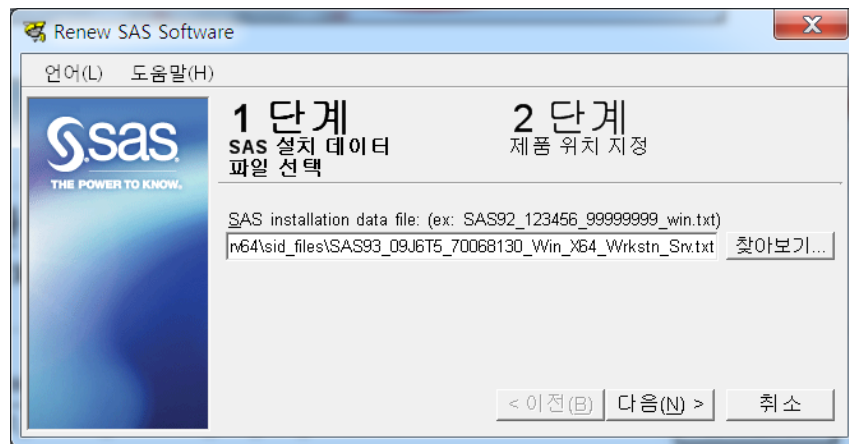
Renew SAS Software

언어(L) 도움말(H)

sas
THE POWER TO KNOW.

1 단계
SAS 설치 데이터 파일 선택

2 단계
제품 위치 지정

SAS installation data file: (ex: SAS92_123456_99999999_win.txt)

rv64\sid_files\SAS93_09J6T5_70068130_Win_X64_Wrkstn_Srv.txt

찾아보기...

< 이전(B)

다음(N) >

취소